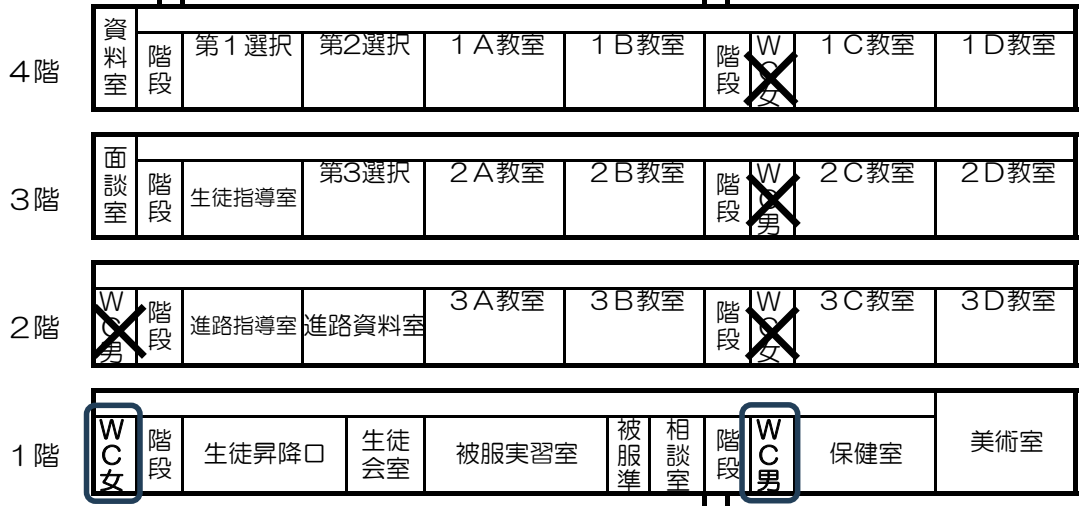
| 4階 | 資料室 | 階段 | 第1選択 | 第2選択 | 1A教室 | 1B教室 | 階段 | WC女 | 1C教室 | 1D教室 |
|---|---|---|---|---|---|---|---|---|---|---|
| 3階 | 面談室 | 階段 | 生徒指導室 | 第3選択 | 2A教室 | 2B教室 | 階段 | WC男 | 2C教室 | 2D教室 |
| 2階 | WC男 | 階段 | 進路指導室 | 進路資料室 | 3A教室 | 3B教室 | 階段 | WC女 | 3C教室 | 3D教室 |
| 1階 | WC女 | 階段 | 生徒昇降口 | 生徒会室 | 被服実習室 | 被服準 相談室 | 階段 | WC男 | 保健室 | 美術室 |